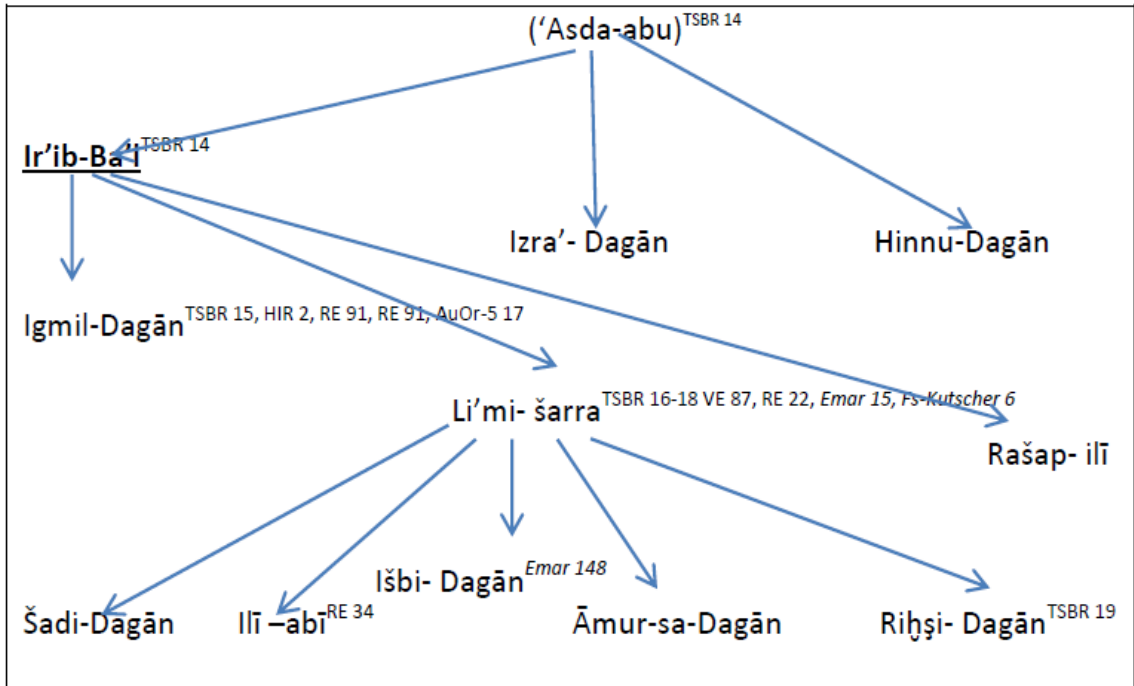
(‘Asda-abu)$^{\text{TSBR 14}}$

Ir’ib-Ba’l$^{\text{TSBR 14}}$

Izra’- Dagān

Hinnu-Dagān

Igmil-Dagān$^{\text{TSBR 15, HIR 2, RE 91, RE 91, AuOr-5 17}}$

Li’mi- šarra$^{\text{TSBR 16-18 VE 87, RE 22, } \textit{Emar 15, Fs-Kutscher 6}}$

Rašap- ilī

Išbi- Dagān$^{\textit{Emar 148}}$

Šadi-Dagān

Ilī –abī$^{\text{RE 34}}$

Āmur-sa-Dagān

Riḫṣi- Dagān$^{\text{TSBR 19}}$